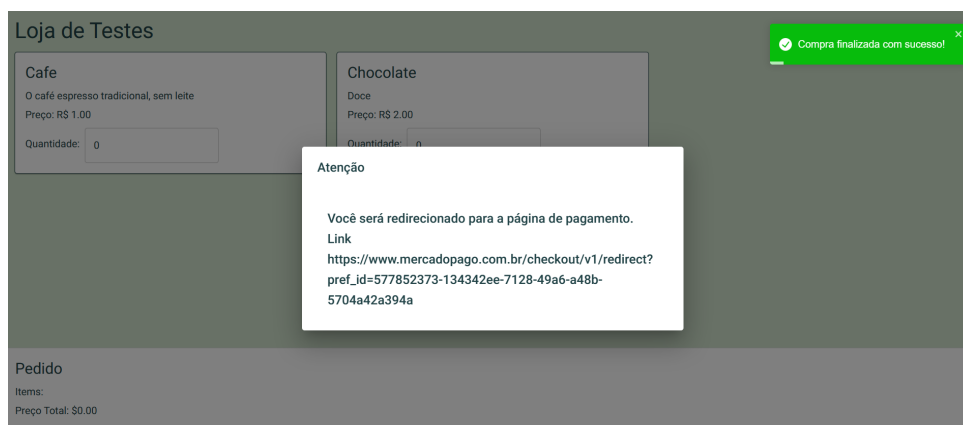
Loja de Testes

Cafe
O café espresso tradicional, sem leite
Preço: R$ 1.00
Quantidade: 0

Chocolate
Doce
Preço: R$ 2.00
Quantidade: 0

Compra finalizada com sucesso!

Atenção

Você será redirecionado para a página de pagamento. Link https://www.mercadopago.com.br/checkout/v1/redirect?pref_id=577852373-134342ee-7128-49a6-a48b-5704a42a394a

Pedido
Items:
Preço Total: $0.00